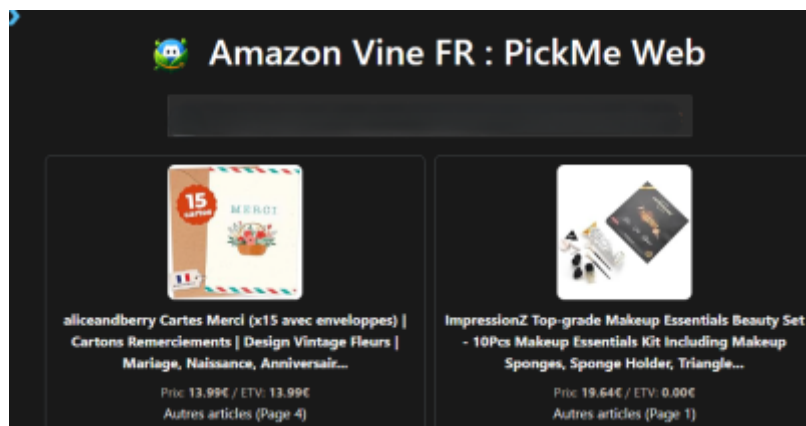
Amazon Vine FR : PickMe Web

15 cartes

MERCI

aliceandberry Cartes Merci (x15 avec enveloppes) | Cartons Remerciements | Design Vintage Fleurs | Mariage, Naissance, Anniversair...

Prix: 13.99€ / ETV: 13.99€

Autres articles (Page 4)

ImpressionZ Top-grade Makeup Essentials Beauty Set - 10Pcs Makeup Essentials Kit Including Makeup Sponges, Sponge Holder, Triangle...

Prix: 19.64€ / ETV: 0.00€

Autres articles (Page 1)